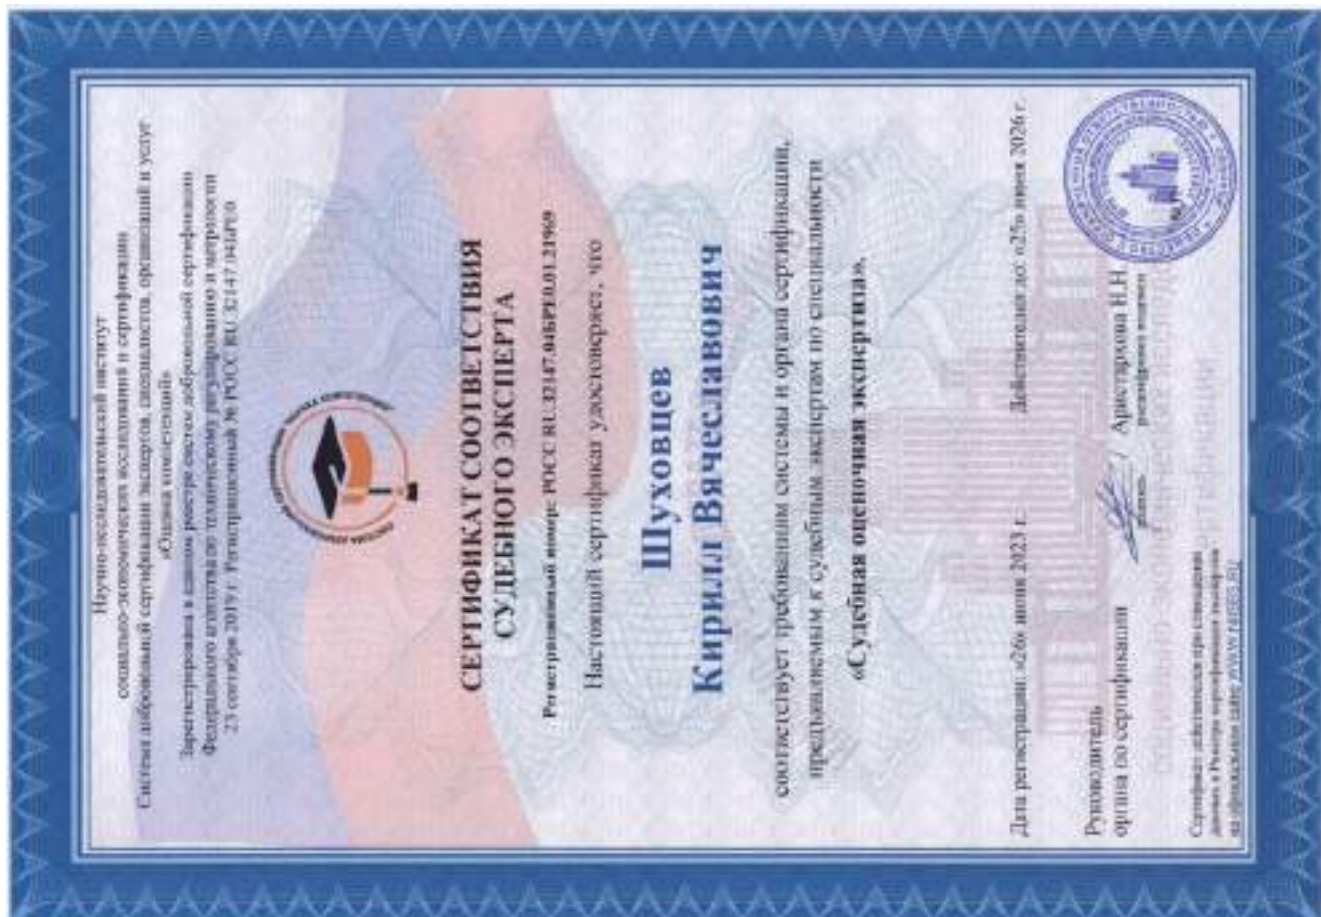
Научно-исследовательский институт социально-экономических исследований и сертификации
Система добровольной сертификации экспертов, специалистов, организаций и услуг «Оценка соответствия»
Зарегистрирована в едином реестре систем добровольной сертификации Федерального агентства по техническому регулированию и метрологии 23 сентября 2019 г. Регистрационный № РОСС RU.32147.04ИРЕ0

СЕРТИФИКАТ СООТВЕТСТВИЯ СУДЕБНОГО ЭКСПЕРТА

Регистрационный номер: РОСС RU.32147.04БРЕ0.01.21969

Настоящий сертификат удостоверяет, что

Шуховцев
Кирилл Вячеславович

соответствует требованиям системы и органа сертификации, предъявляемым к судебным экспертам по специальности
«Судебная оценочная экспертиза».

Дата регистрации: «26» июня 2023 г.
Действителен до: «25» июня 2026 г.

Руководитель органа по сертификации
Аристархова Н.Н.
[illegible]

Сертификат действителен при его наличии в Реестре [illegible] на официальном сайте www.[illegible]